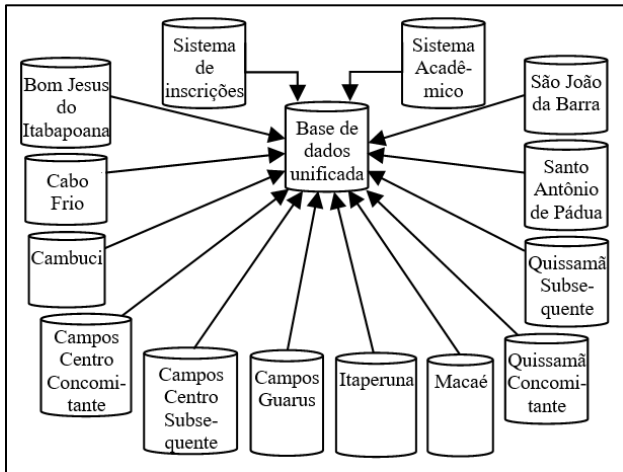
Sistema de inscrições

Sistema Acadêmico

Bom Jesus do Itabapoana

São João da Barra

Base de dados unificada

Cabo Frio

Santo Antônio de Pádua

Cambuci

Quissamã Subsequente

Campos Centro Concomitante

Campos Centro Subsequente

Campos Guarus

Itaperuna

Macaé

Quissamã Concomitante